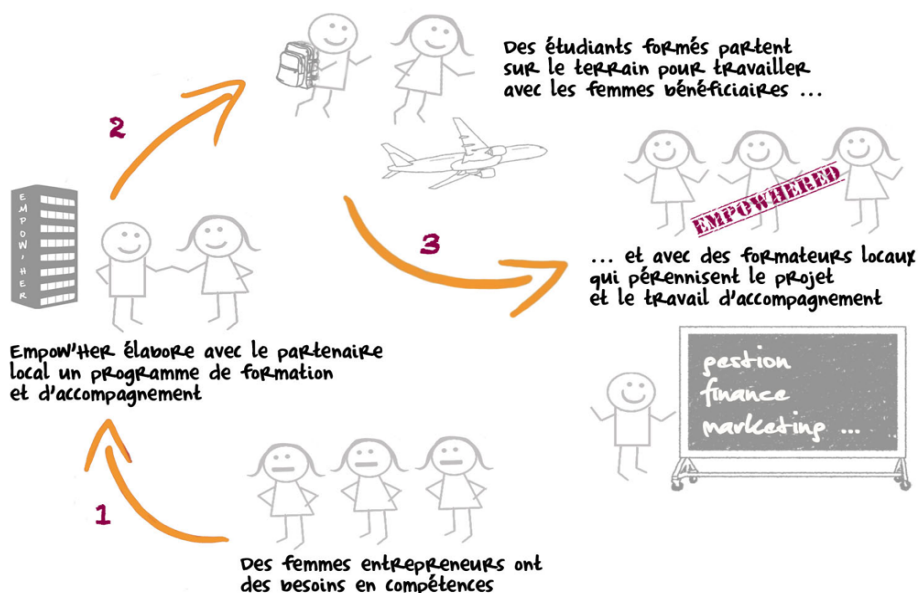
E
M
P
O
W
'
H
E
R

2

Des étudiants formés partent sur le terrain pour travailler avec les femmes bénéficiaires ...

EMPOWHERED

3

... et avec des formateurs locaux qui pérennisent le projet et le travail d'accompagnement

Empow'Her élabore avec le partenaire local un programme de formation et d'accompagnement

gestion
finance
marketing ...

1

Des femmes entrepreneurs ont des besoins en compétences